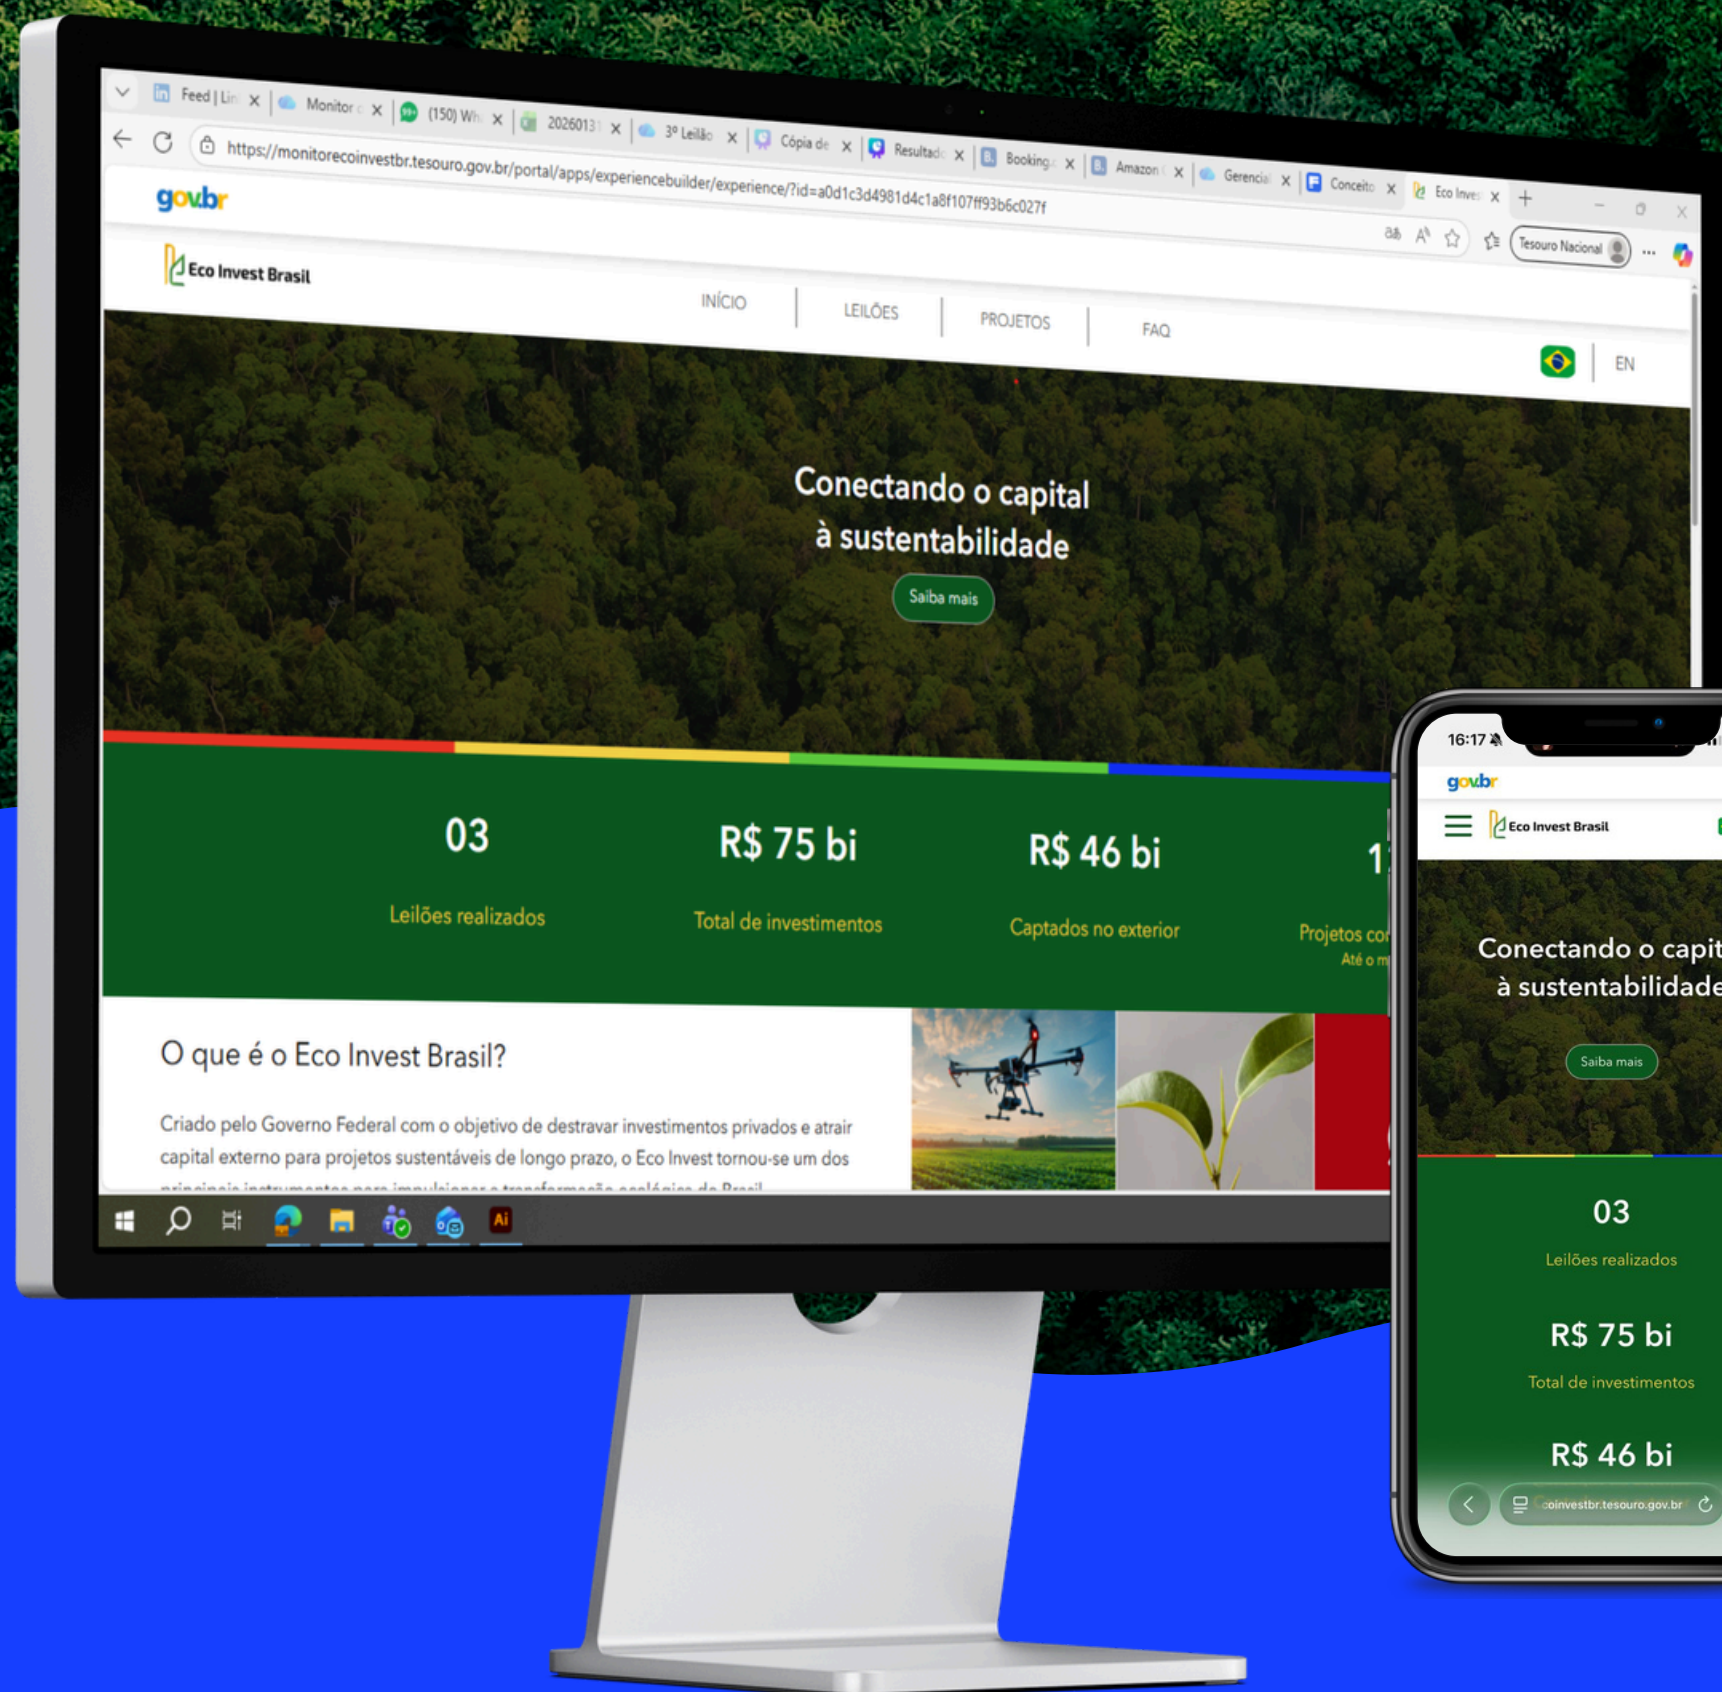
Feed | Lin
Monitor
(150) Wh
2026013
3º Leilão
Cópia de
Resultado
Booking
Amazon
Gerencia
Conceito
Eco Inves

https://monitorecoinvestbr.tesouro.gov.br/portal/apps/experiencebuilder/experience/?id=a0d1c3d4981d4c1a8f107ff93b6c027f

Tesouro Nacional

gov.br

Eco Invest Brasil

INÍCIO
LEILÕES
PROJETOS
FAQ
EN

Conectando o capital à sustentabilidade

Saiba mais

03
Leilões realizados

R$ 75 bi
Total de investimentos

R$ 46 bi
Captados no exterior

1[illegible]
Projetos co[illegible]
Até o m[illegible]

O que é o Eco Invest Brasil?

Criado pelo Governo Federal com o objetivo de destravar investimentos privados e atrair capital externo para projetos sustentáveis de longo prazo, o Eco Invest tornou-se um dos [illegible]

16:17

gov.br

Eco Invest Brasil

Conectando o capit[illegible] à sustentabilidade

Saiba mais

03
Leilões realizados

R$ 75 bi
Total de investimentos

R$ 46 bi

coinvestbr.tesouro.gov.br